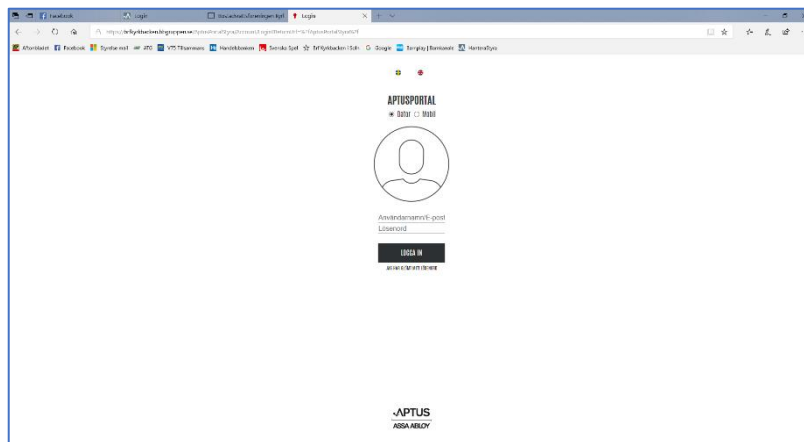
Facebook | Login | Bostadsrättsföreningen Kyrl | Login

https://brfkyrkbacken.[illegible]/AptusPortal/Account/Login?ReturnUrl=%2fAptusPortal%2f

Aftonbladet | Facebook | Dynstar.net | ATG | V75 Tillsammans | Handelsbanken | Svenska Spel | Brf Kyrkbacken i Sthlm | Google | Swedbank | Hantera Sync

APTUSPORTAL

Dator Mobil

Användarnamn/E-post

Lösenord

LOGGA IN

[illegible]

APTUS

ASSA ABLOY